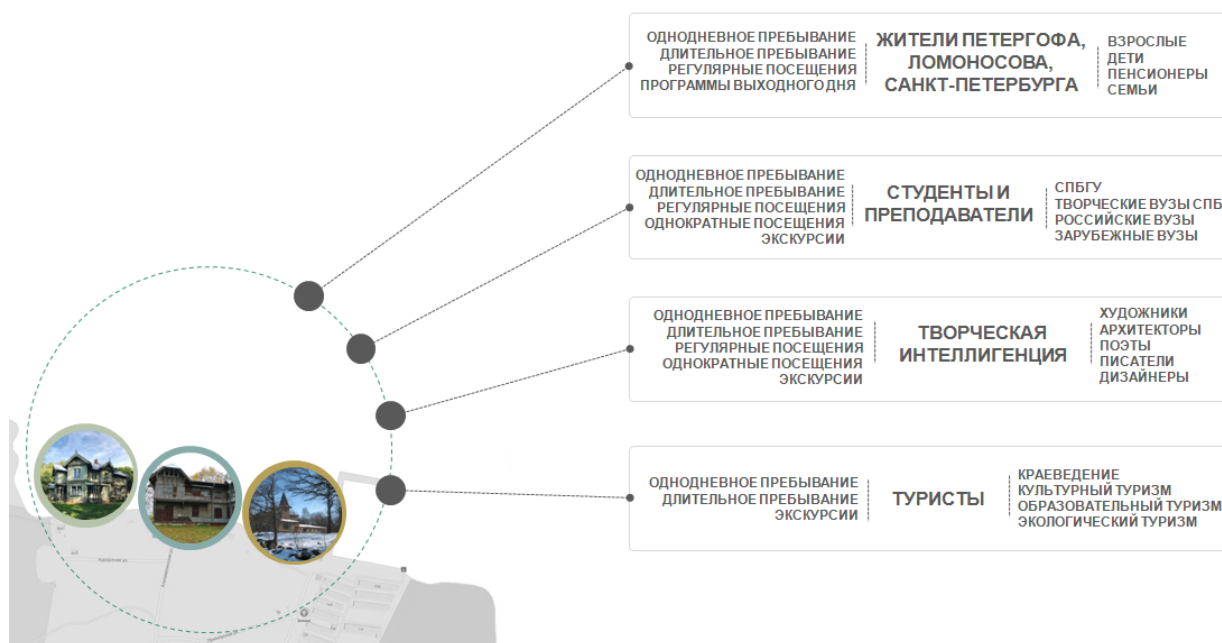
ОДНОДНЕВНОЕ ПРЕБЫВАНИЕ
ДЛИТЕЛЬНОЕ ПРЕБЫВАНИЕ
РЕГУЛЯРНЫЕ ПОСЕЩЕНИЯ
ПРОГРАММЫ ВЫХОДНОГО ДНЯ

ЖИТЕЛИ ПЕТЕРГОФА, ЛОМОНОСОВА, САНКТ-ПЕТЕРБУРГА

ВЗРОСЛЫЕ
ДЕТИ
ПЕНСИОНЕРЫ
СЕМЬИ

ОДНОДНЕВНОЕ ПРЕБЫВАНИЕ
ДЛИТЕЛЬНОЕ ПРЕБЫВАНИЕ
РЕГУЛЯРНЫЕ ПОСЕЩЕНИЯ
ОДНОКРАТНЫЕ ПОСЕЩЕНИЯ
ЭКСКУРСИИ

СТУДЕНТЫ И ПРЕПОДАВАТЕЛИ

СПБГУ
ТВОРЧЕСКИЕ ВУЗЫ СПБ
РОССИЙСКИЕ ВУЗЫ
ЗАРУБЕЖНЫЕ ВУЗЫ

ОДНОДНЕВНОЕ ПРЕБЫВАНИЕ
ДЛИТЕЛЬНОЕ ПРЕБЫВАНИЕ
РЕГУЛЯРНЫЕ ПОСЕЩЕНИЯ
ОДНОКРАТНЫЕ ПОСЕЩЕНИЯ
ЭКСКУРСИИ

ТВОРЧЕСКАЯ ИНТЕЛЛИГЕНЦИЯ

ХУДОЖНИКИ
АРХИТЕКТОРЫ
ПОЭТЫ
ПИСАТЕЛИ
ДИЗАЙНЕРЫ

ОДНОДНЕВНОЕ ПРЕБЫВАНИЕ
ДЛИТЕЛЬНОЕ ПРЕБЫВАНИЕ
ЭКСКУРСИИ

ТУРИСТЫ

КРАЕВЕДЕНИЕ
КУЛЬТУРНЫЙ ТУРИЗМ
ОБРАЗОВАТЕЛЬНЫЙ ТУРИЗМ
ЭКОЛОГИЧЕСКИЙ ТУРИЗМ